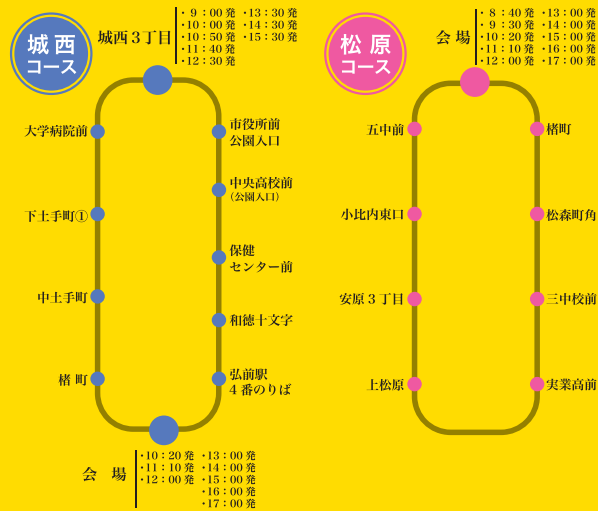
城西コース

城西３丁目
・９：００発
・10：00発
・10：50発
・11：40発
・12：30発
・13：30発
・14：30発
・15：30発

大学病院前
下土手町①
中土手町
楮町

市役所前公園入口
中央高校前（公園入口）
保健センター前
和徳十文字
弘前駅４番のりば

会場
・10：20発
・11：10発
・12：00発
・13：00発
・14：00発
・15：00発
・16：00発
・17：00発

松原コース

会場
・８：40発
・９：30発
・10：20発
・11：10発
・12：00発
・13：00発
・14：00発
・15：00発
・16：00発
・17：00発

五中前
小比内東口
安原３丁目
上松原

楮町
松森町角
三中校前
実業高前